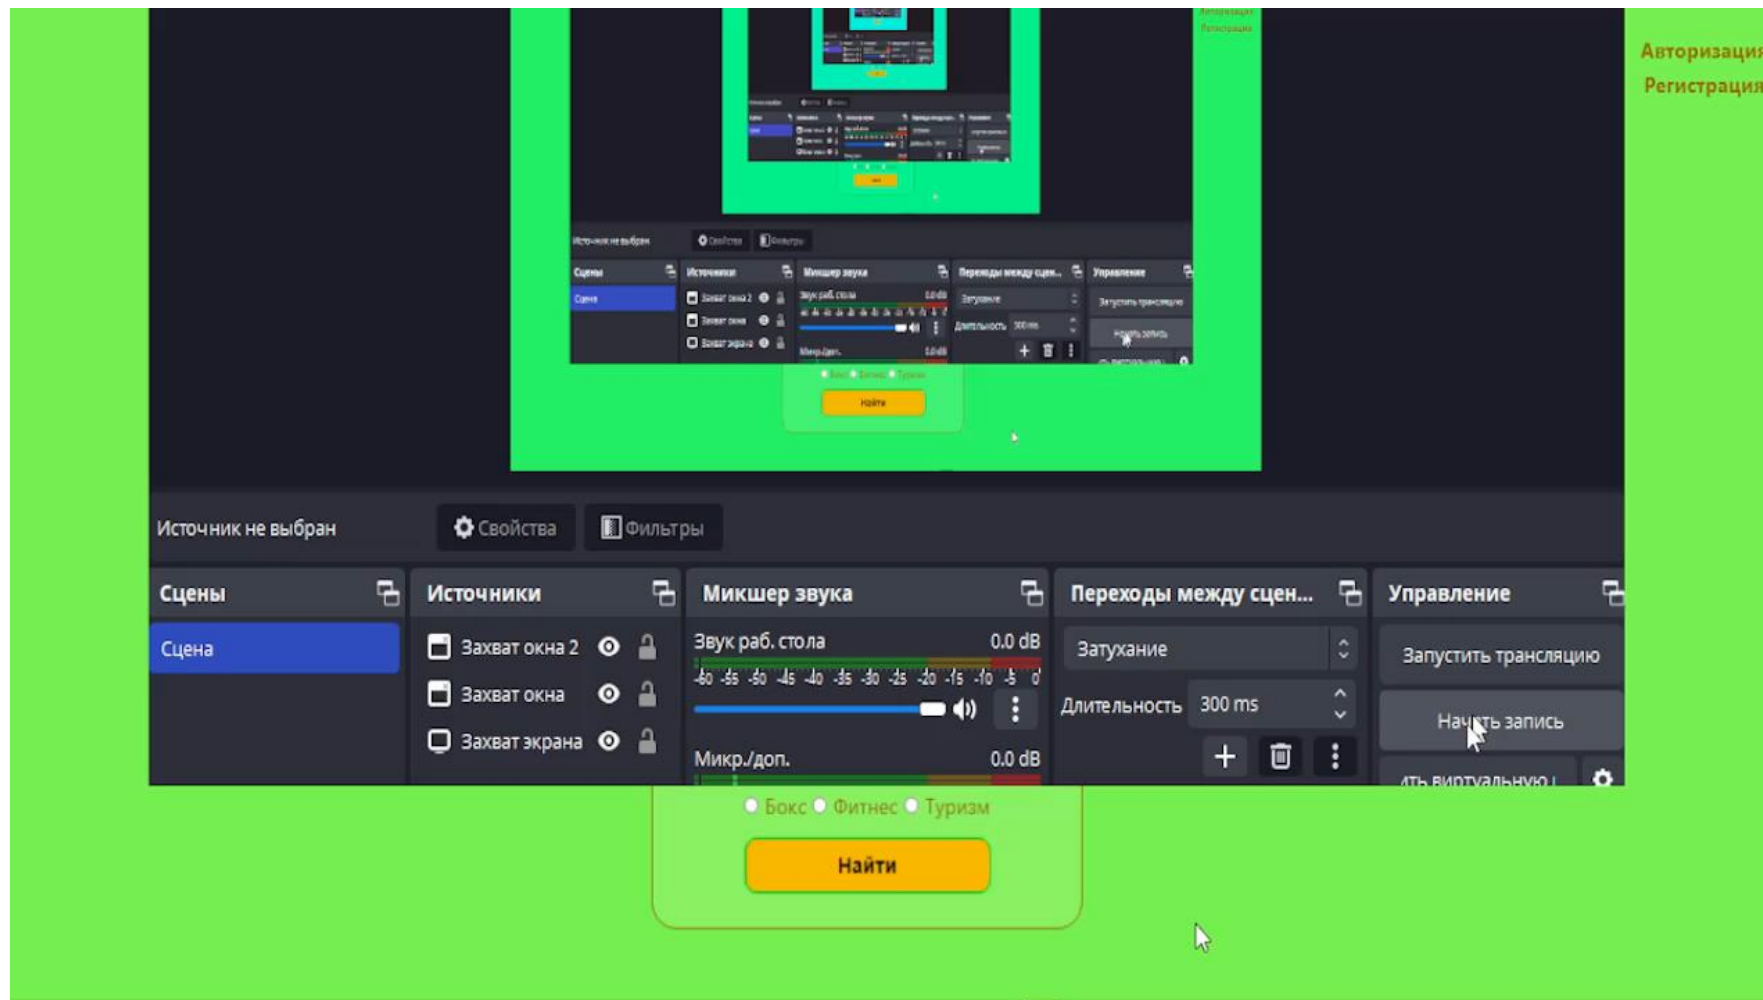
Авторизация
Регистрация

Источник не выбран
Свойства
Фильтры

Сцены
Сцена

Источники
Захват окна 2
Захват окна
Захват экрана

Микшер звука
Звук раб. стола 0.0 dB
-60 -55 -50 -45 -40 -35 -30 -25 -20 -15 -10 -5 0
Микр./доп. 0.0 dB

Переходы между сцен...
Затухание
Длительность 300 ms

Управление
Запустить трансляцию
Начать запись
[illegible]ть виртуальную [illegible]

Бокс Фитнес Туризм
Найти